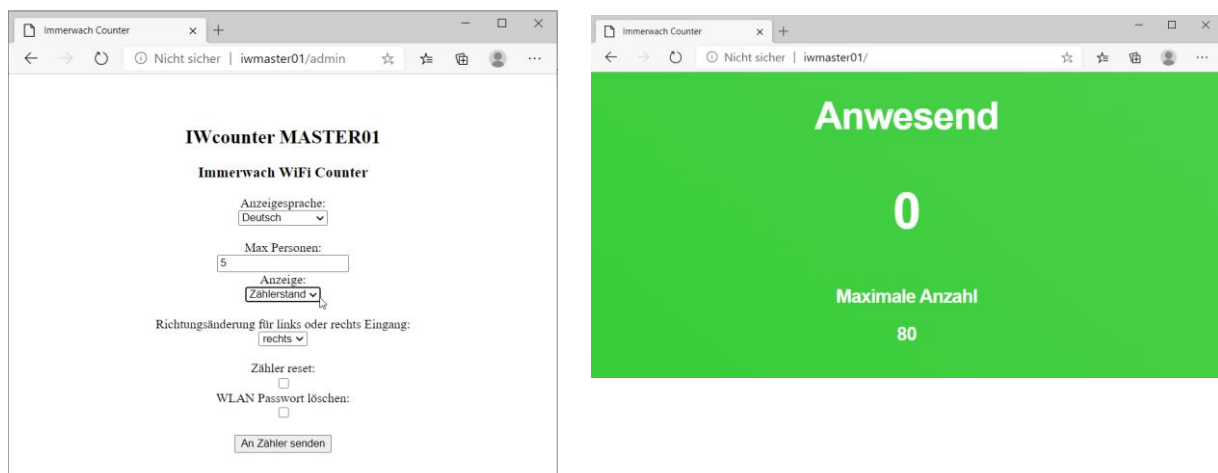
Immerwach Counter × +

Nicht sicher | iwmaster01/admin

IWcounter MASTER01

Immerwach WiFi Counter

Anzeigesprache:
Deutsch

Max Personen:
5

Anzeige:
Zählerstand

Richtungsänderung für links oder rechts Eingang:
rechts

Zähler reset:

WLAN Passwort löschen:

An Zähler senden

Immerwach Counter × +

Nicht sicher | iwmaster01/

Anwesend

0

Maximale Anzahl

80